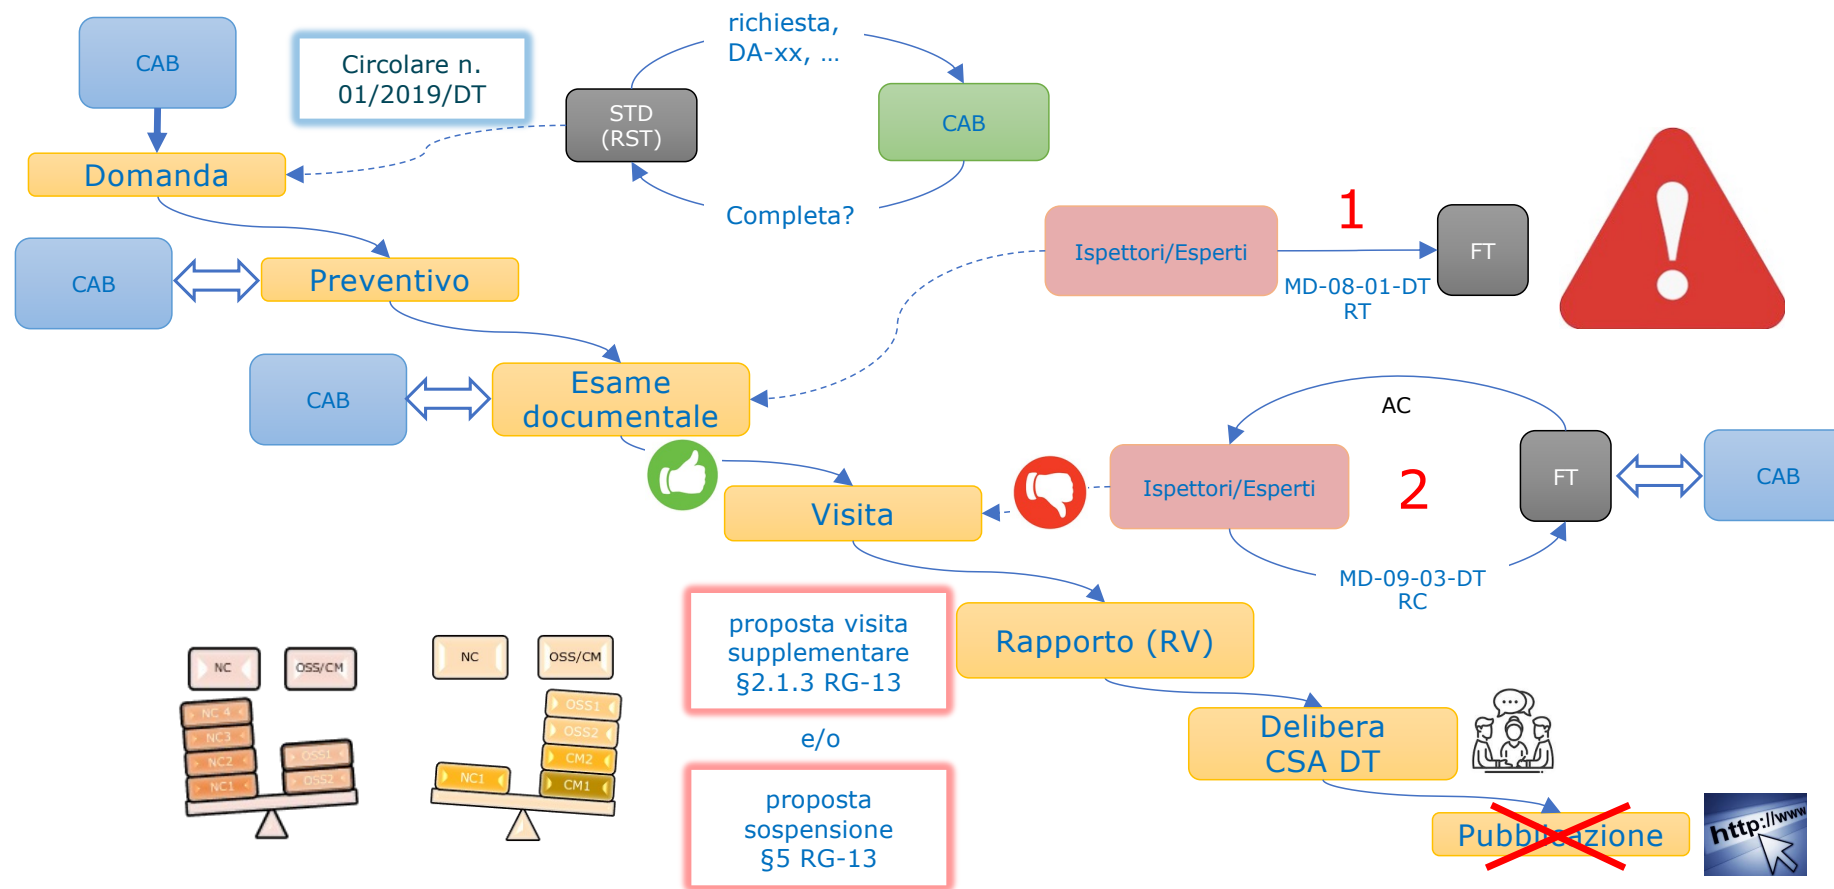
CAB

Circolare n. 01/2019/DT

richiesta, DA-xx, …

STD (RST)

CAB

Domanda

Completa?

1

Ispettori/Esperti

FT

MD-08-01-DT RT

CAB

Preventivo

CAB

Esame documentale

AC

Visita

Ispettori/Esperti

2

FT

CAB

MD-09-03-DT RC

NC

OSS/CM

NC 4

NC3

NC2

NC1

OSS1

OSS2

NC

OSS/CM

OSS1

OSS2

CM2

NC1

CM1

proposta visita supplementare §2.1.3 RG-13

Rapporto (RV)

e/o

Delibera CSA DT

proposta sospensione §5 RG-13

Pubblicazione

http://www